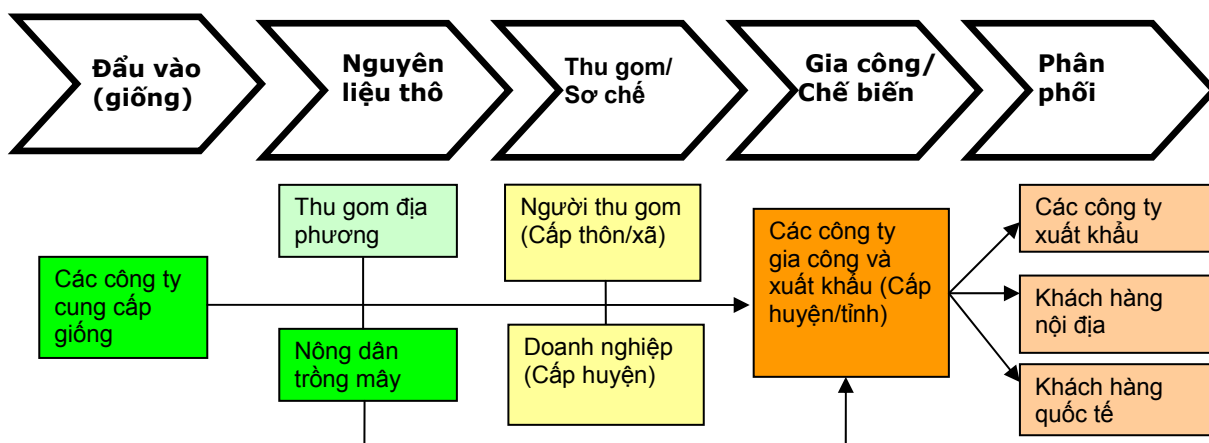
Đầu vào (giống)

Nguyên liệu thô

Thu gom/ Sơ chế

Gia công/ Chế biến

Phân phối

Thu gom địa phương

Người thu gom (Cấp thôn/xã)

Các công ty cung cấp giống

Các công ty gia công và xuất khẩu (Cấp huyện/tỉnh)

Các công ty xuất khẩu

Khách hàng nội địa

Nông dân trồng mây

Doanh nghiệp (Cấp huyện)

Khách hàng quốc tế